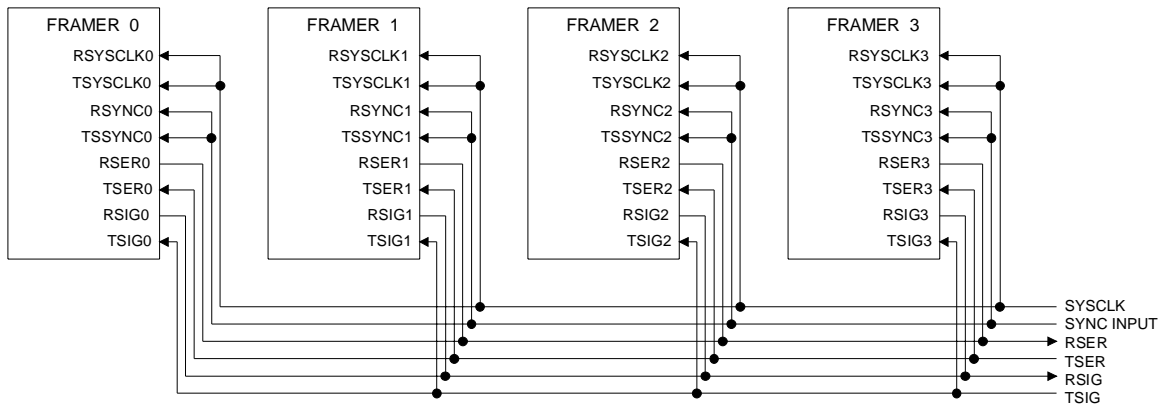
FRAMER 0
RSYSCLK0
TSYSCLK0
RSYNC0
TSSYNC0
RSER0
TSER0
RSIG0
TSIG0

FRAMER 1
RSYSCLK1
TSYSCLK1
RSYNC1
TSSYNC1
RSER1
TSER1
RSIG1
TSIG1

FRAMER 2
RSYSCLK2
TSYSCLK2
RSYNC2
TSSYNC2
RSER2
TSER2
RSIG2
TSIG2

FRAMER 3
RSYSCLK3
TSYSCLK3
RSYNC3
TSSYNC3
RSER3
TSER3
RSIG3
TSIG3

SYSCLK
SYNC INPUT
RSER
TSER
RSIG
TSIG